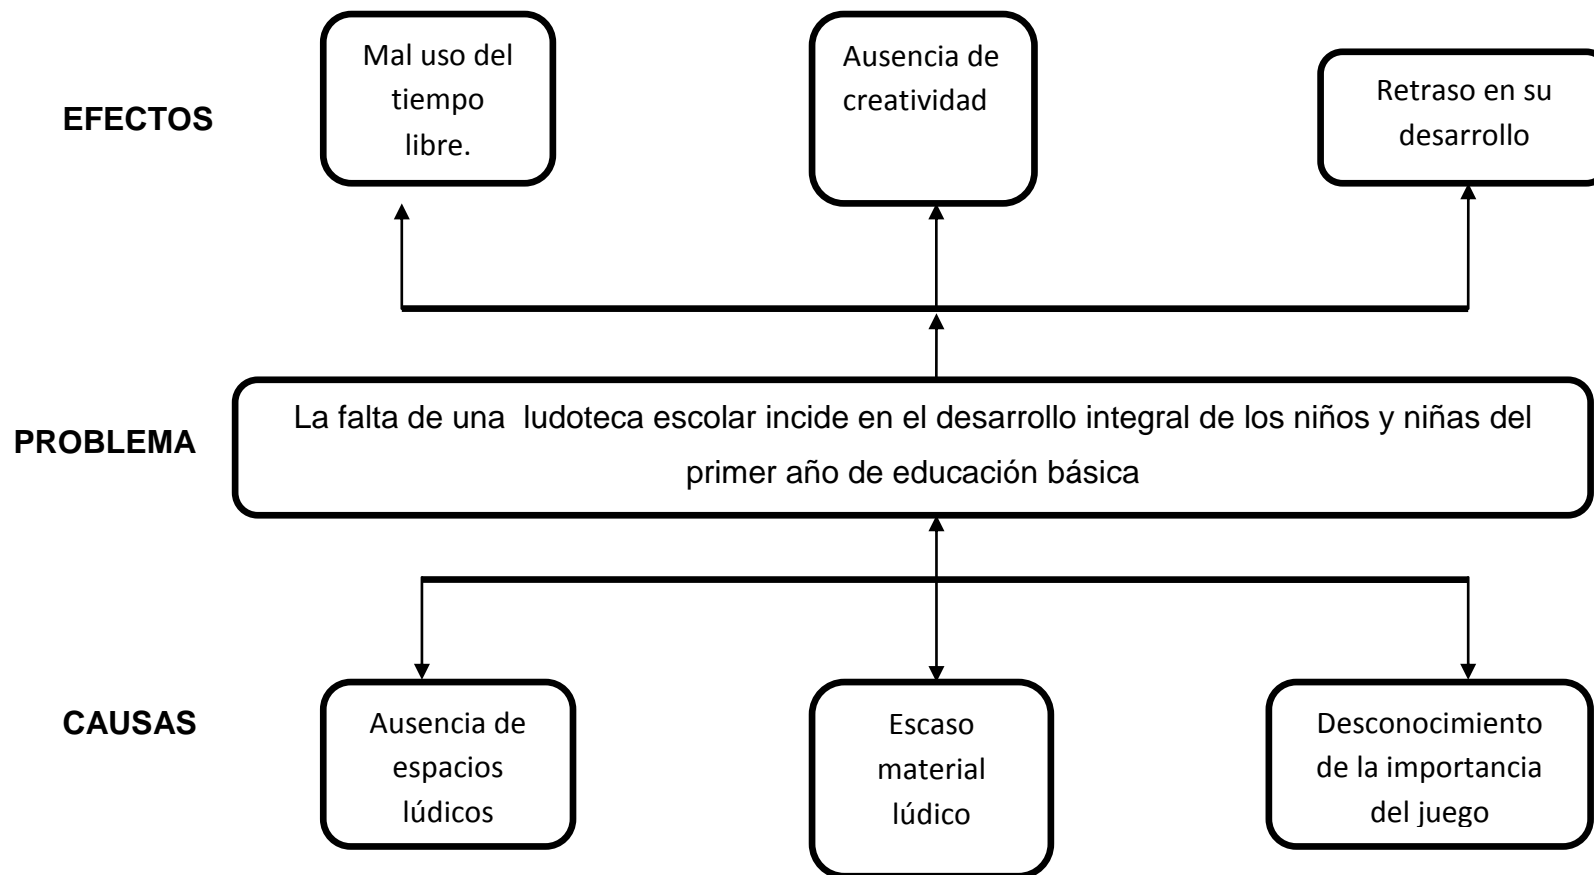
EFECTOS

Mal uso del tiempo libre.

Ausencia de creatividad

Retraso en su desarrollo

PROBLEMA

La falta de una ludoteca escolar incide en el desarrollo integral de los niños y niñas del primer año de educación básica

CAUSAS

Ausencia de espacios lúdicos

Escaso material lúdico

Desconocimiento de la importancia del juego